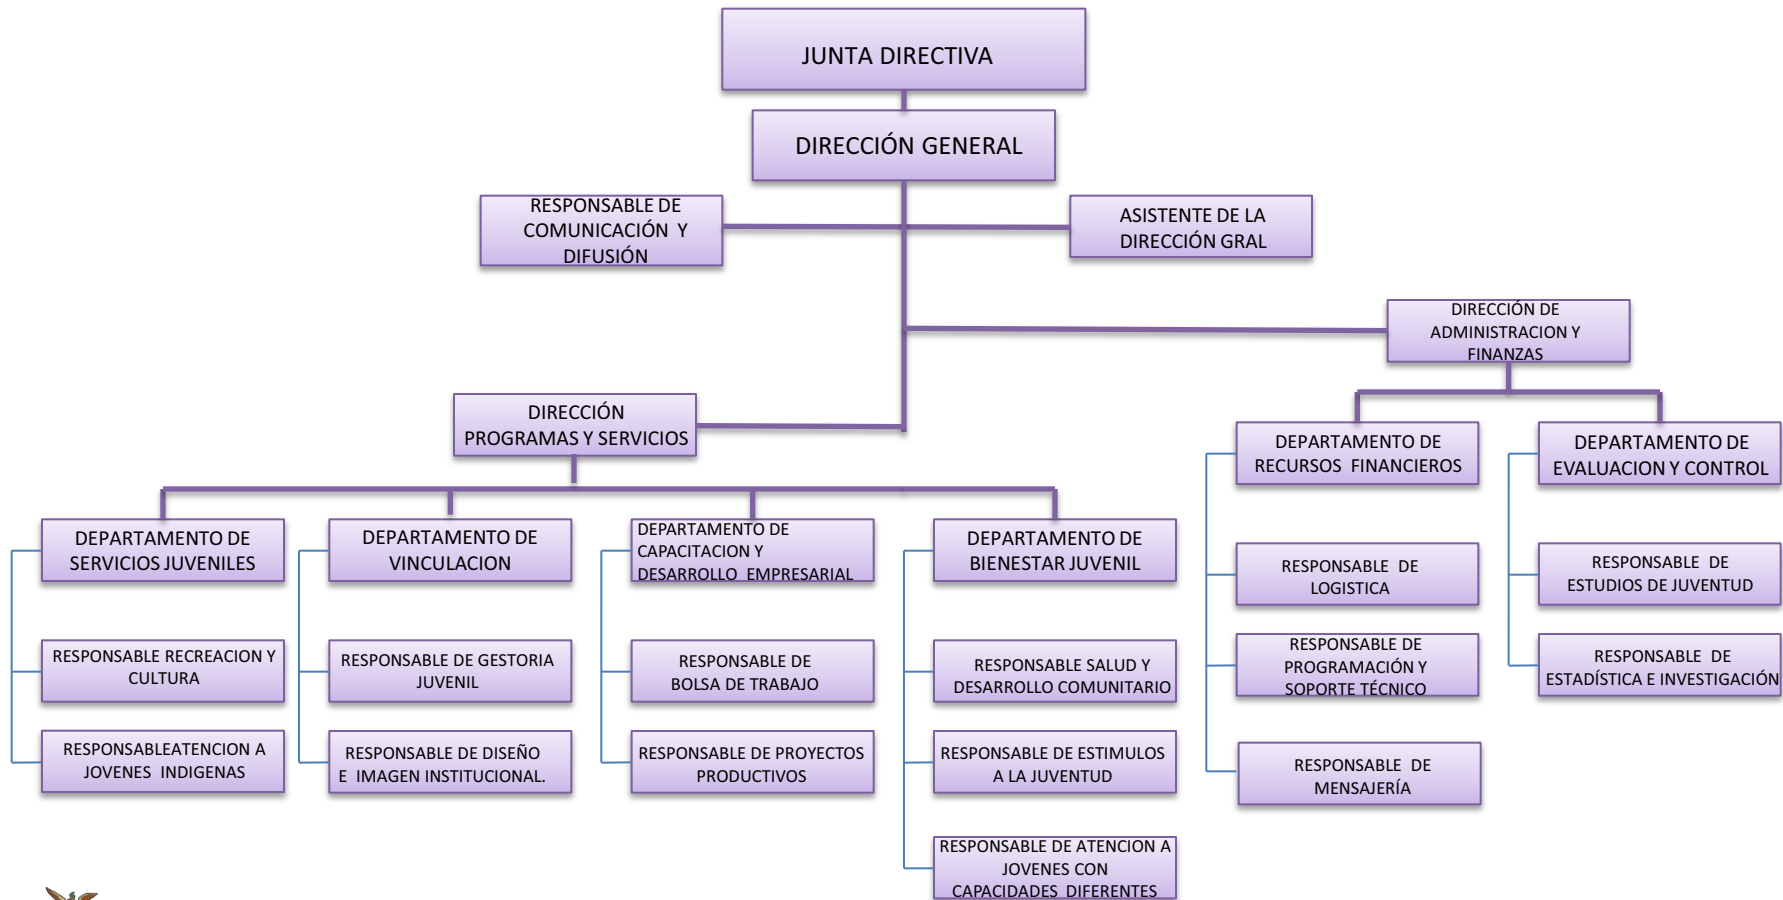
JUNTA DIRECTIVA

DIRECCIÓN GENERAL

RESPONSABLE DE COMUNICACIÓN Y DIFUSIÓN

ASISTENTE DE LA DIRECCIÓN GRAL

DIRECCIÓN DE ADMINISTRACION Y FINANZAS

DIRECCIÓN PROGRAMAS Y SERVICIOS

DEPARTAMENTO DE RECURSOS FINANCIEROS

DEPARTAMENTO DE EVALUACION Y CONTROL

DEPARTAMENTO DE SERVICIOS JUVENILES

DEPARTAMENTO DE VINCULACION

DEPARTAMENTO DE CAPACITACION Y DESARROLLO EMPRESARIAL

DEPARTAMENTO DE BIENESTAR JUVENIL

RESPONSABLE DE LOGISTICA

RESPONSABLE DE ESTUDIOS DE JUVENTUD

RESPONSABLE RECREACION Y CULTURA

RESPONSABLE DE GESTORIA JUVENIL

RESPONSABLE DE BOLSA DE TRABAJO

RESPONSABLE SALUD Y DESARROLLO COMUNITARIO

RESPONSABLE DE PROGRAMACIÓN Y SOPORTE TÉCNICO

RESPONSABLE DE ESTADÍSTICA E INVESTIGACIÓN

RESPONSABLEATENCION A JOVENES INDIGENAS

RESPONSABLE DE DISEÑO E IMAGEN INSTITUCIONAL.

RESPONSABLE DE PROYECTOS PRODUCTIVOS

RESPONSABLE DE ESTIMULOS A LA JUVENTUD

RESPONSABLE DE MENSAJERÍA

RESPONSABLE DE ATENCION A JOVENES CON CAPACIDADES DIFERENTES